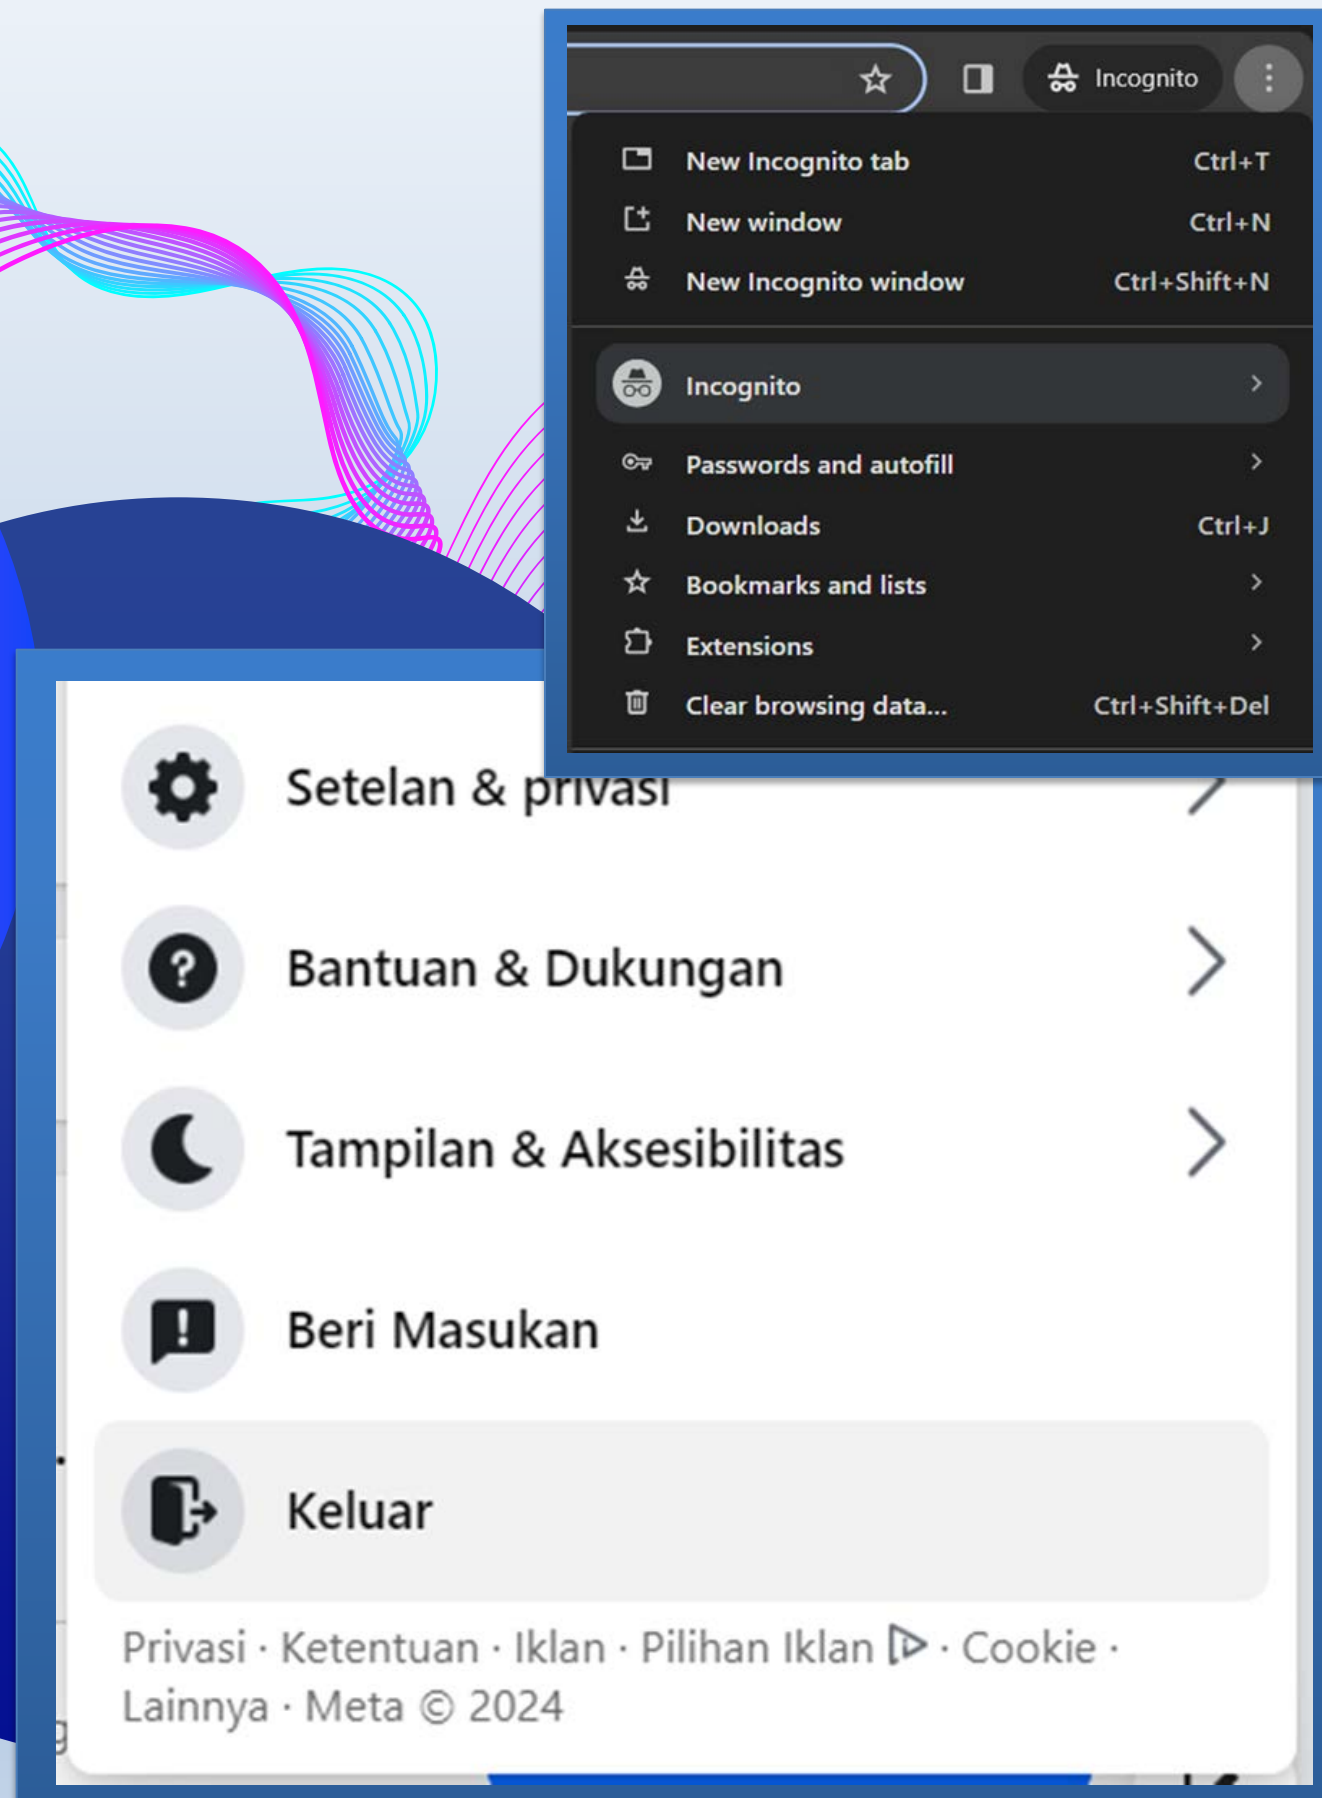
Incognito

New Incognito tab Ctrl+T
New window Ctrl+N
New Incognito window Ctrl+Shift+N

Incognito

Passwords and autofill
Downloads Ctrl+J
Bookmarks and lists
Extensions
Clear browsing data... Ctrl+Shift+Del

Setelan & privasi

Bantuan & Dukungan

Tampilan & Aksesibilitas

Beri Masukan

Keluar

Privasi · Ketentuan · Iklan · Pilihan Iklan · Cookie · Lainnya · Meta © 2024